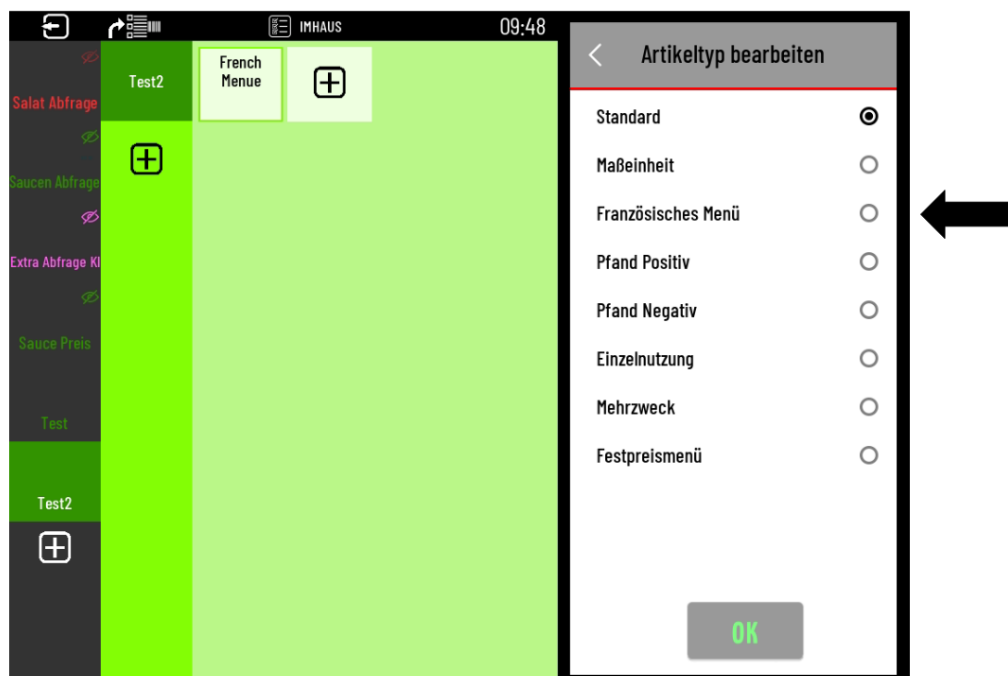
IMHAUS

09:48

Salat Abfrage

Saucen Abfrage

Extra Abfrage Kl

Sauce Preis

Test

Test2

Test2

French Menue

Artikeltyp bearbeiten

Standard

Maßeinheit

Französisches Menü

Pfand Positiv

Pfand Negativ

Einzelnutzung

Mehrzweck

Festpreismenü

OK